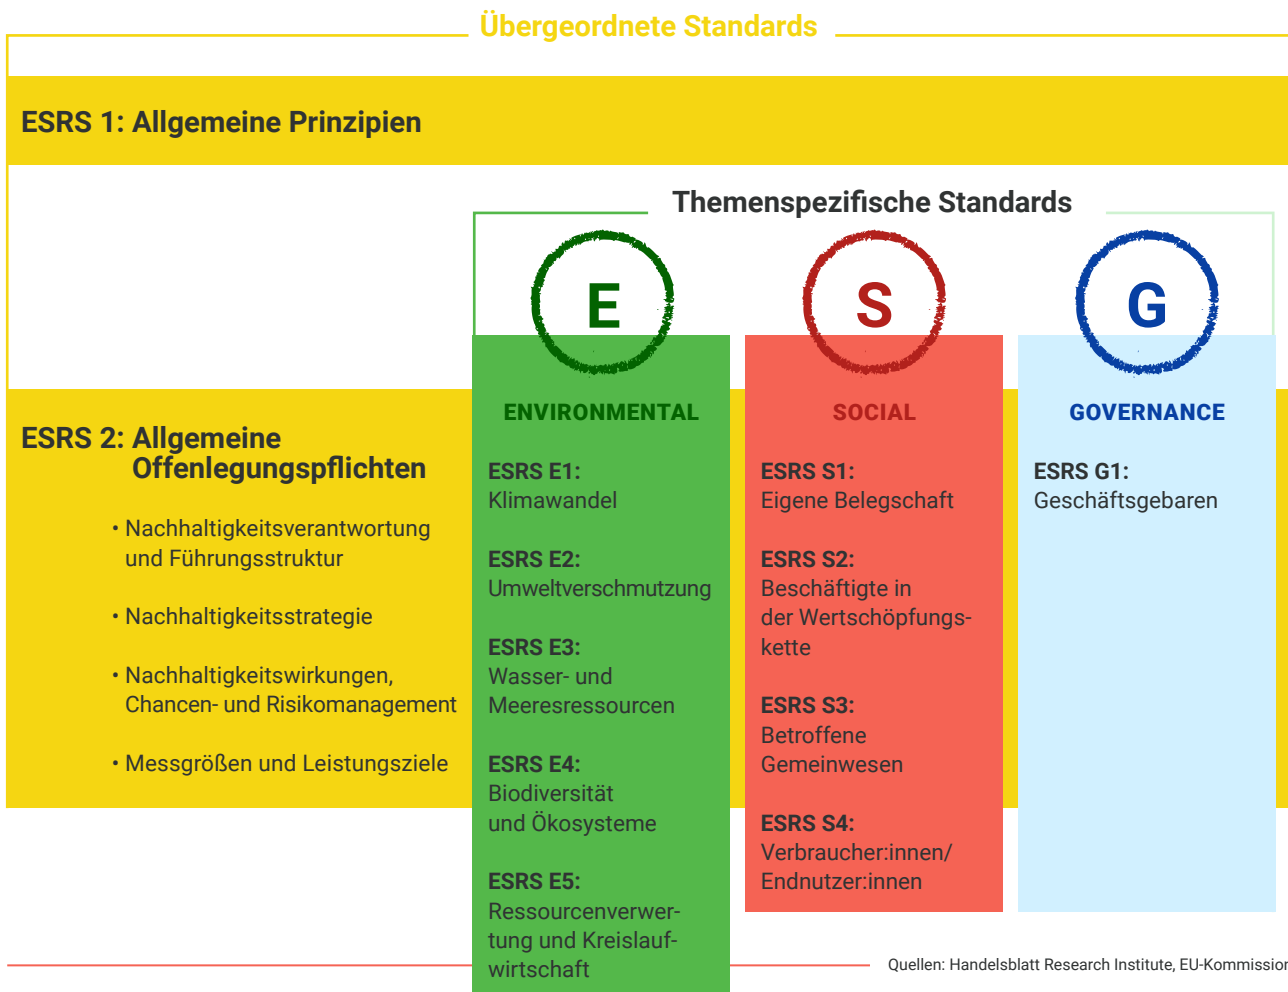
Übergeordnete Standards

ESRS 1: Allgemeine Prinzipien

Themenspezifische Standards

E

S

G

ESRS 2: Allgemeine Offenlegungspflichten

• Nachhaltigkeitsverantwortung und Führungsstruktur

• Nachhaltigkeitsstrategie

• Nachhaltigkeitswirkungen, Chancen- und Risikomanagement

• Messgrößen und Leistungsziele

ENVIRONMENTAL

ESRS E1:
Klimawandel

ESRS E2:
Umweltverschmutzung

ESRS E3:
Wasser- und Meeresressourcen

ESRS E4:
Biodiversität und Ökosysteme

ESRS E5:
Ressourcenverwertung und Kreislaufwirtschaft

SOCIAL

ESRS S1:
Eigene Belegschaft

ESRS S2:
Beschäftigte in der Wertschöpfungskette

ESRS S3:
Betroffene Gemeinwesen

ESRS S4:
Verbraucher:innen/ Endnutzer:innen

GOVERNANCE

ESRS G1:
Geschäftsgebaren

Quellen: Handelsblatt Research Institute, EU-Kommissio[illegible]